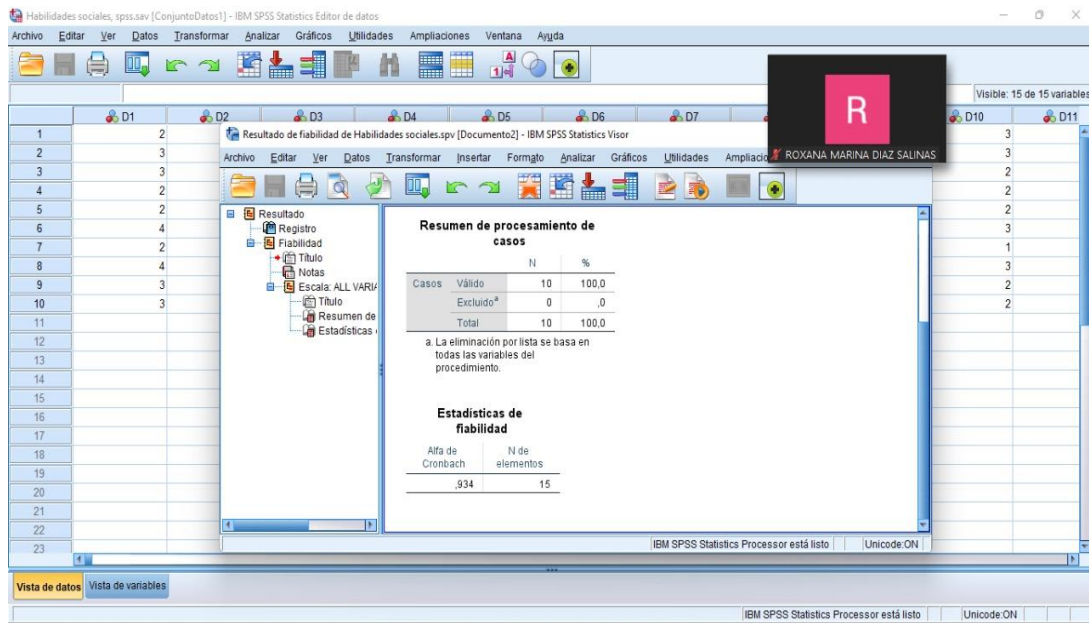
Habilidades sociales, spss.sav [ConjuntoDatos1] - IBM SPSS Statistics Editor de datos

Archivo Editar Ver Datos Transformar Analizar Gráficos Utilidades Ampliaciones Ventana Ayuda

Visible: 15 de 15 variables

| | D1 | D2 | D3 | D4 | D5 | D6 | D7 | D10 | D11 |
|---|---|---|---|---|---|---|---|---|---|
| 1 | 2 | | | | | | | 3 | |
| 2 | 3 | | | | | | | 3 | |
| 3 | 3 | | | | | | | 2 | |
| 4 | 2 | | | | | | | 2 | |
| 5 | 2 | | | | | | | 2 | |
| 6 | 4 | | | | | | | 3 | |
| 7 | 2 | | | | | | | 1 | |
| 8 | 4 | | | | | | | 3 | |
| 9 | 3 | | | | | | | 2 | |
| 10 | 3 | | | | | | | 2 | |
| 11 | | | | | | | | | |
| 12 | | | | | | | | | |
| 13 | | | | | | | | | |
| 14 | | | | | | | | | |
| 15 | | | | | | | | | |
| 16 | | | | | | | | | |
| 17 | | | | | | | | | |
| 18 | | | | | | | | | |
| 19 | | | | | | | | | |
| 20 | | | | | | | | | |
| 21 | | | | | | | | | |
| 22 | | | | | | | | | |
| 23 | | | | | | | | | |

R
ROXANA MARINA DIAZ SALINAS

Resultado de fiabilidad de Habilidades sociales.spv [Documento2] - IBM SPSS Statistics Visor

Archivo Editar Ver Datos Transformar Insertar Formato Analizar Gráficos Utilidades Ampliacio

Resultado
Registro
Fiabilidad
Título
Notas
Escala: ALL VARIA
Título
Resumen de
Estadísticas

Resumen de procesamiento de casos

| | | N | % |
|---|---|---|---|
| Casos | Válido | 10 | 100,0 |
| | Excluido$^a$ | 0 | ,0 |
| | Total | 10 | 100,0 |

a. La eliminación por lista se basa en todas las variables del procedimiento.

Estadísticas de fiabilidad

| Alfa de Cronbach | N de elementos |
|---|---|
| ,934 | 15 |

IBM SPSS Statistics Processor está listo Unicode:ON

Vista de datos Vista de variables

IBM SPSS Statistics Processor está listo Unicode:ON